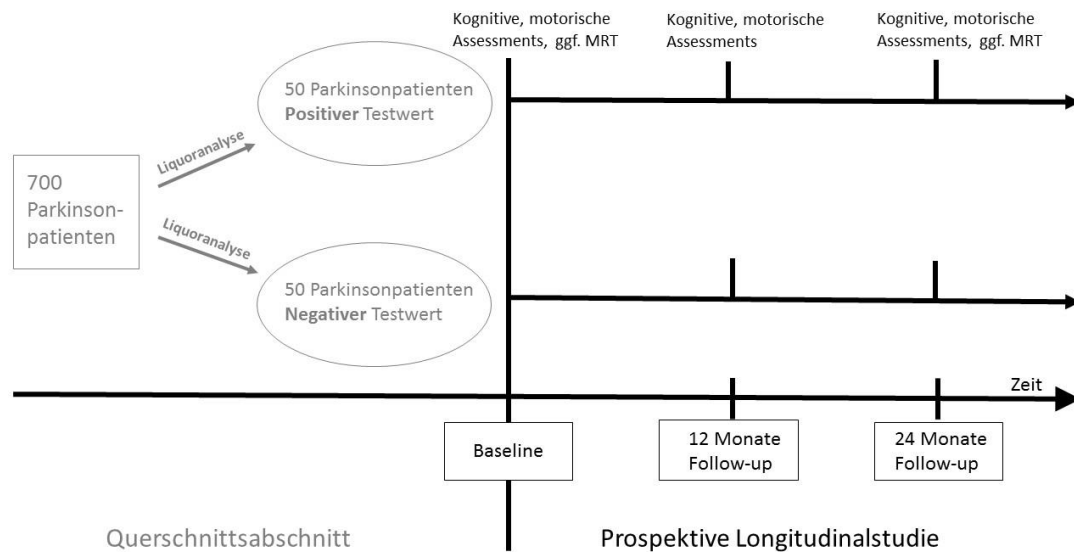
Kognitive, motorische Assessments, ggf. MRT

Kognitive, motorische Assessments

Kognitive, motorische Assessments, ggf. MRT

700 Parkinsonpatienten

Liquoranalyse

50 Parkinsonpatienten **Positiver** Testwert

Liquoranalyse

50 Parkinsonpatienten **Negativer** Testwert

Zeit

Baseline

12 Monate Follow-up

24 Monate Follow-up

Querschnittsabschnitt

Prospektive Longitudinalstudie